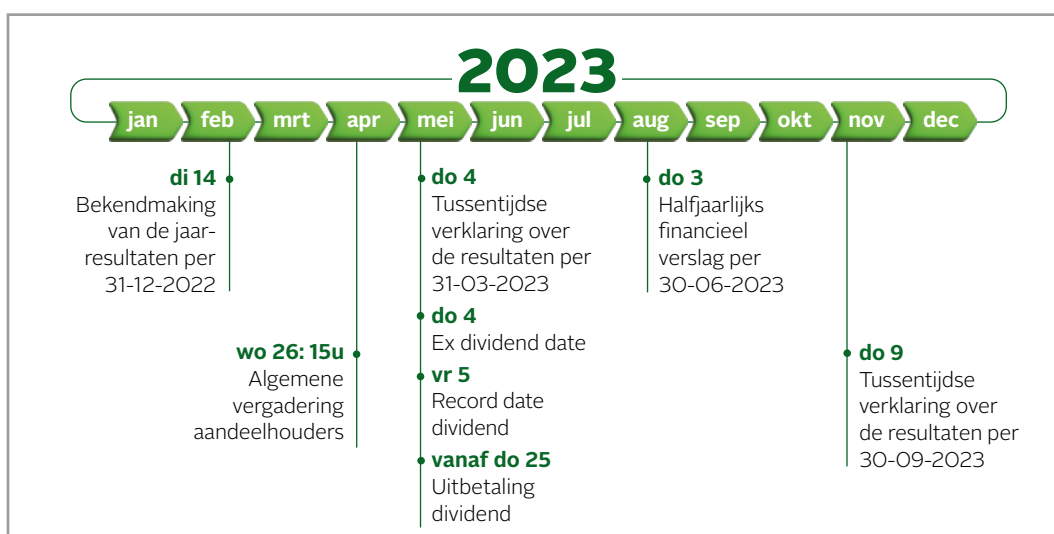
2023

jan feb mrt apr mei jun jul aug sep okt nov dec

di 14
Bekendmaking van de jaarresultaten per 31-12-2022

wo 26: 15u
Algemene vergadering aandeelhouders

do 4
Tussentijdse verklaring over de resultaten per 31-03-2023

do 4
Ex dividend date

vr 5
Record date dividend

vanaf do 25
Uitbetaling dividend

do 3
Halfjaarlijks financieel verslag per 30-06-2023

do 9
Tussentijdse verklaring over de resultaten per 30-09-2023